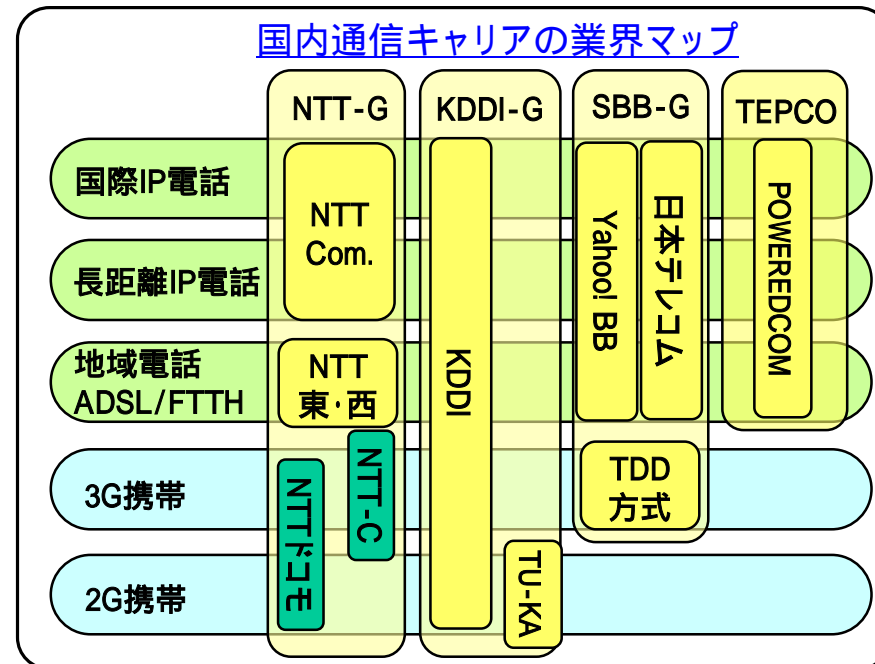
国内通信キャリアの業界マップ

NTT-G

KDDI-G

SBB-G

TEPCO

国際IP電話

長距離IP電話

地域電話
ADSL/FTTH

3G携帯

2G携帯

NTT
Com.

NTT
東・西

NTTドコモ

NTT-C

KDDI

TU-KA

Yahoo! BB

日本テレコム

TDD
方式

POWEREDCOM